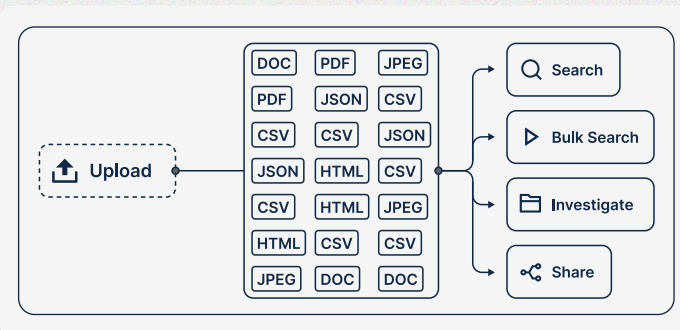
Upload

| DOC | PDF | JPEG |
|---|---|---|
| PDF | JSON | CSV |
| CSV | CSV | JSON |
| JSON | HTML | CSV |
| CSV | HTML | JPEG |
| HTML | CSV | CSV |
| JPEG | DOC | DOC |

Search

Bulk Search

Investigate

Share